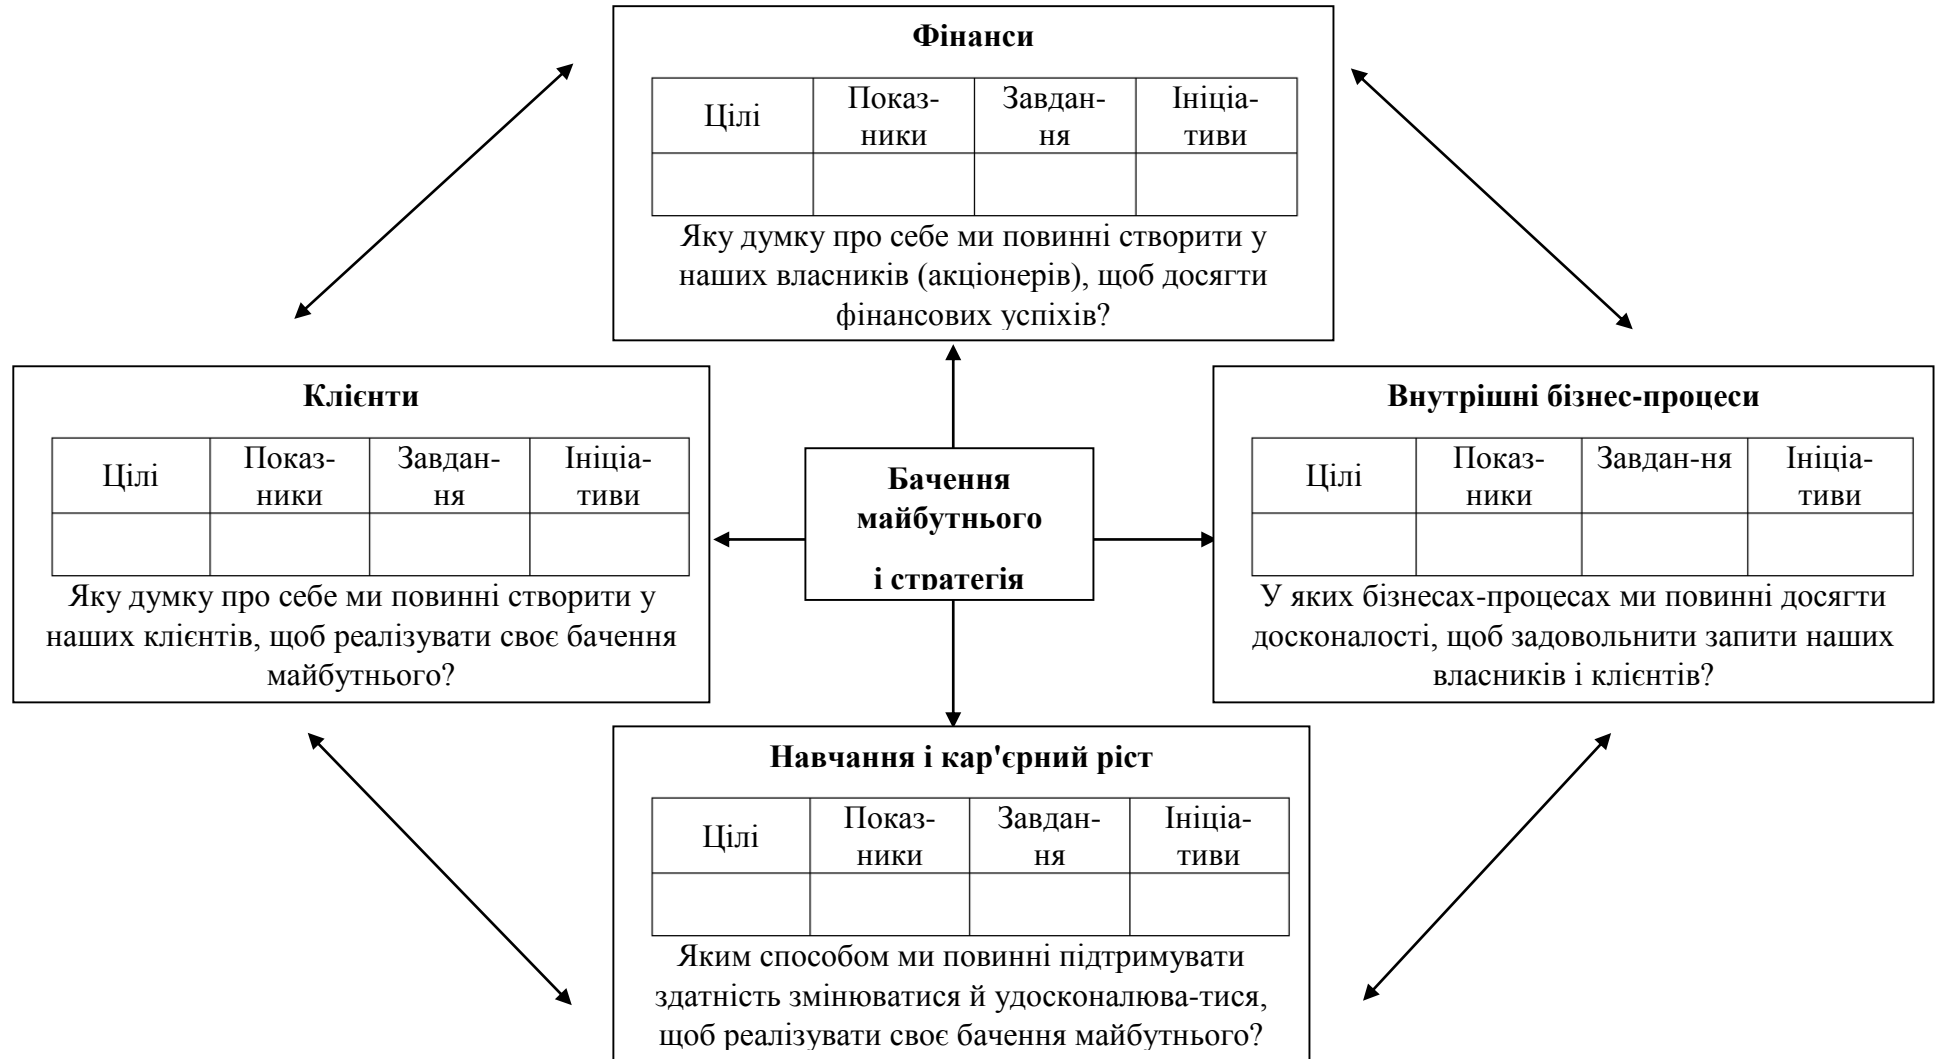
**Фінанси**

| Цілі | Показники | Завдання | Ініціативи |
|---|---|---|---|
| | | | |

Яку думку про себе ми повинні створити у наших власників (акціонерів), щоб досягти фінансових успіхів?

**Клієнти**

| Цілі | Показники | Завдання | Ініціативи |
|---|---|---|---|
| | | | |

Яку думку про себе ми повинні створити у наших клієнтів, щоб реалізувати своє бачення майбутнього?

**Бачення майбутнього**

**і стратегія**

**Внутрішні бізнес-процеси**

| Цілі | Показники | Завдан-ня | Ініціативи |
|---|---|---|---|
| | | | |

У яких бізнесах-процесах ми повинні досягти досконалості, щоб задовольнити запити наших власників і клієнтів?

**Навчання і кар'єрний ріст**

| Цілі | Показники | Завдання | Ініціативи |
|---|---|---|---|
| | | | |

Яким способом ми повинні підтримувати здатність змінюватися й удосконалюва-тися, щоб реалізувати своє бачення майбутнього?